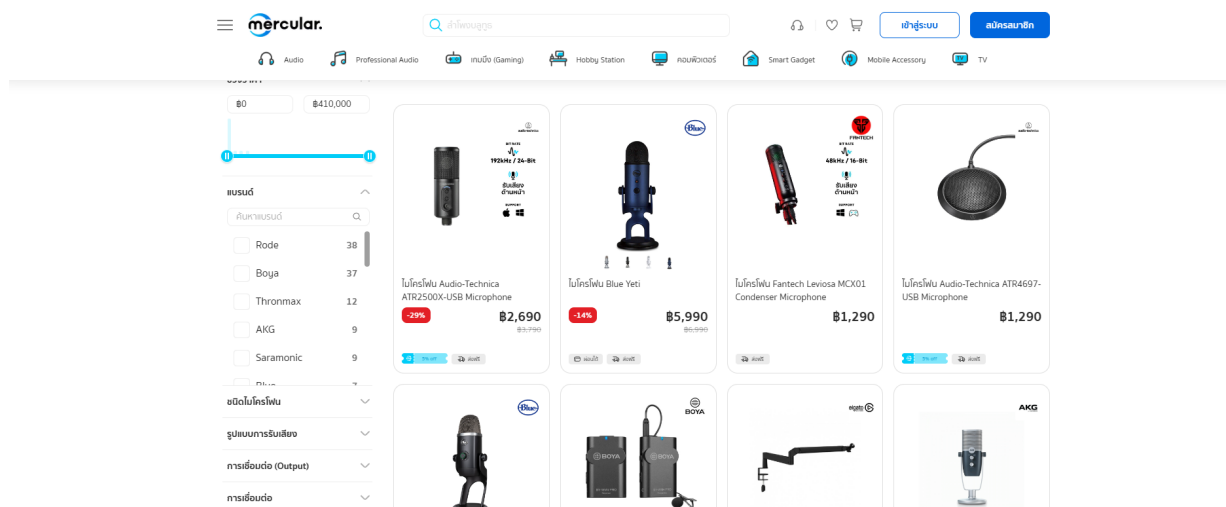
mercular.

ค้นหาสินค้า

เข้าสู่ระบบ
สมัครสมาชิก

Audio
Professional Audio
เกมมิ่ง (Gaming)
Hobby Station
คอมพิวเตอร์
Smart Gadget
Mobile Accessory
TV

฿0
฿410,000

แบรนด์

ค้นหาแบรนด์

Rode 38
Boya 37
Thronmax 12
AKG 9
Saramonic 9
Blue 7

ชนิดไมโครโฟน
รูปแบบการรับเสียง
การเชื่อมต่อ (Output)
การเชื่อมต่อ

192kHz / 24-Bit
รับเสียงด้านหน้า

ไมโครโฟน Audio-Technica ATR2500X-USB Microphone
-29%
฿2,690
฿3,790

ไมโครโฟน Blue Yeti
-14%
฿5,990
฿6,990

FANTECH
48kHz / 16-Bit
รับเสียงด้านหน้า

ไมโครโฟน Fantech Leviosa MCX01 Condenser Microphone
฿1,290

ไมโครโฟน Audio-Technica ATR4697-USB Microphone
฿1,290

BOYA
AKG